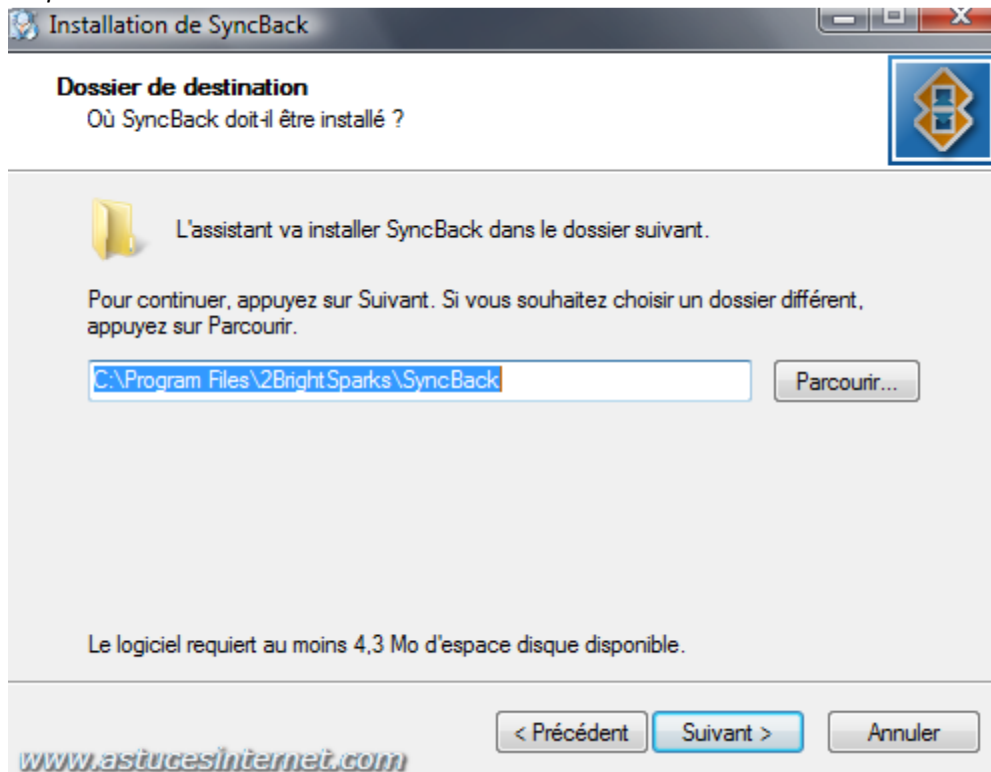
Installation de SyncBack

Dossier de destination
Où SyncBack doit-il être installé ?

L'assistant va installer SyncBack dans le dossier suivant.

Pour continuer, appuyez sur Suivant. Si vous souhaitez choisir un dossier différent, appuyez sur Parcourir.

C:\Program Files\2BrightSparks\SyncBack

Parcourir...

Le logiciel requiert au moins 4,3 Mo d'espace disque disponible.

< Précédent
Suivant >
Annuler

www.astucesinternet.com